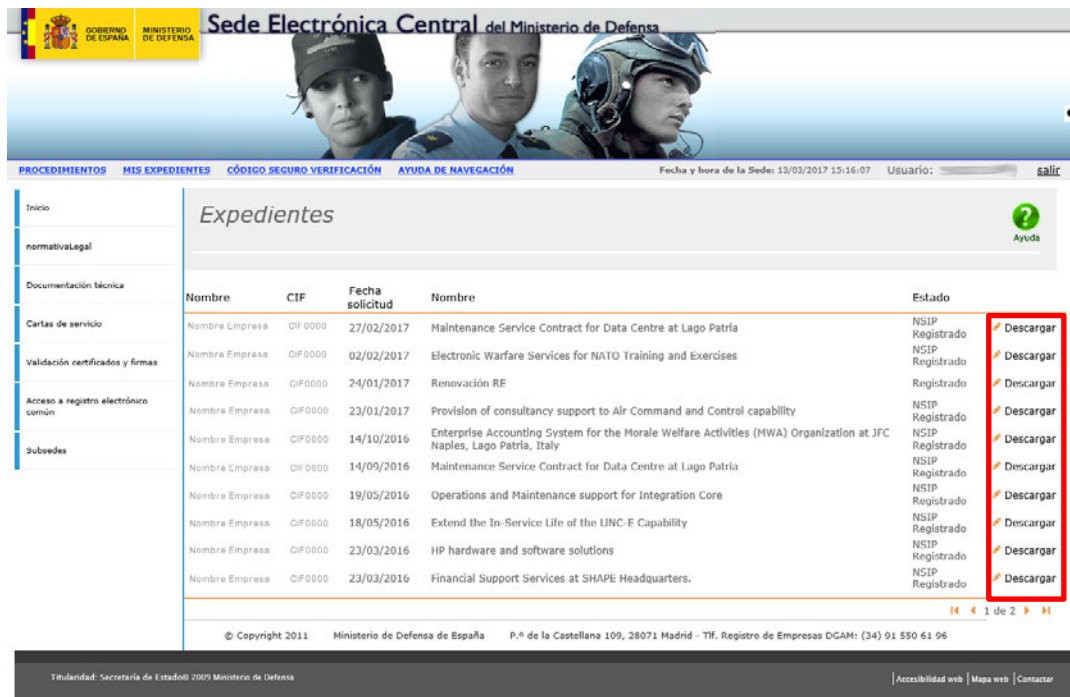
GOBIERNO DE ESPAÑA MINISTERIO DE DEFENSA

Sede Electrónica Central del Ministerio de Defensa

PROCEDIMIENTOS MIS EXPEDIENTES CÓDIGO SEGURO VERIFICACIÓN AYUDA DE NAVEGACIÓN Fecha y hora de la Sede: 13/03/2017 15:16:07 Usuario: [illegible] salir

Inicio
normativaLegal
Documentación técnica
Cartas de servicio
Validación certificados y firmas
Acceso a registro electrónico común
Subsedes

Expedientes

Ayuda

| Nombre | CIF | Fecha solicitud | Nombre | Estado | |
|---|---|---|---|---|---|
| Nombre Empresa | CIF0000 | 27/02/2017 | Maintenance Service Contract for Data Centre at Lago Patria | NSIP Registrado | Descargar |
| Nombre Empresa | CIF0000 | 02/02/2017 | Electronic Warfare Services for NATO Training and Exercises | NSIP Registrado | Descargar |
| Nombre Empresa | CIF0000 | 24/01/2017 | Renovación RE | Registrado | Descargar |
| Nombre Empresa | CIF0000 | 23/01/2017 | Provision of consultancy support to Air Command and Control capability | NSIP Registrado | Descargar |
| Nombre Empresa | CIF0000 | 14/10/2016 | Enterprise Accounting System for the Morale Welfare Activities (MWA) Organization at JFC Naples, Lago Patria, Italy | NSIP Registrado | Descargar |
| Nombre Empresa | CIF0000 | 14/09/2016 | Maintenance Service Contract for Data Centre at Lago Patria | NSIP Registrado | Descargar |
| Nombre Empresa | CIF0000 | 19/05/2016 | Operations and Maintenance support for Integration Core | NSIP Registrado | Descargar |
| Nombre Empresa | CIF0000 | 18/05/2016 | Extend the In-Service Life of the LINC-E Capability | NSIP Registrado | Descargar |
| Nombre Empresa | CIF0000 | 23/03/2016 | HP hardware and software solutions | NSIP Registrado | Descargar |
| Nombre Empresa | CIF0000 | 23/03/2016 | Financial Support Services at SHAPE Headquarters. | NSIP Registrado | Descargar |

1 de 2

© Copyright 2011 Ministerio de Defensa de España P.º de la Castellana 109, 28071 Madrid - Tlf. Registro de Empresas DGAM: (34) 91 550 61 96

Titularidad: Secretaría de Estado© 2009 Ministerio de Defensa

Accesibilidad web | Mapa web | Contactar